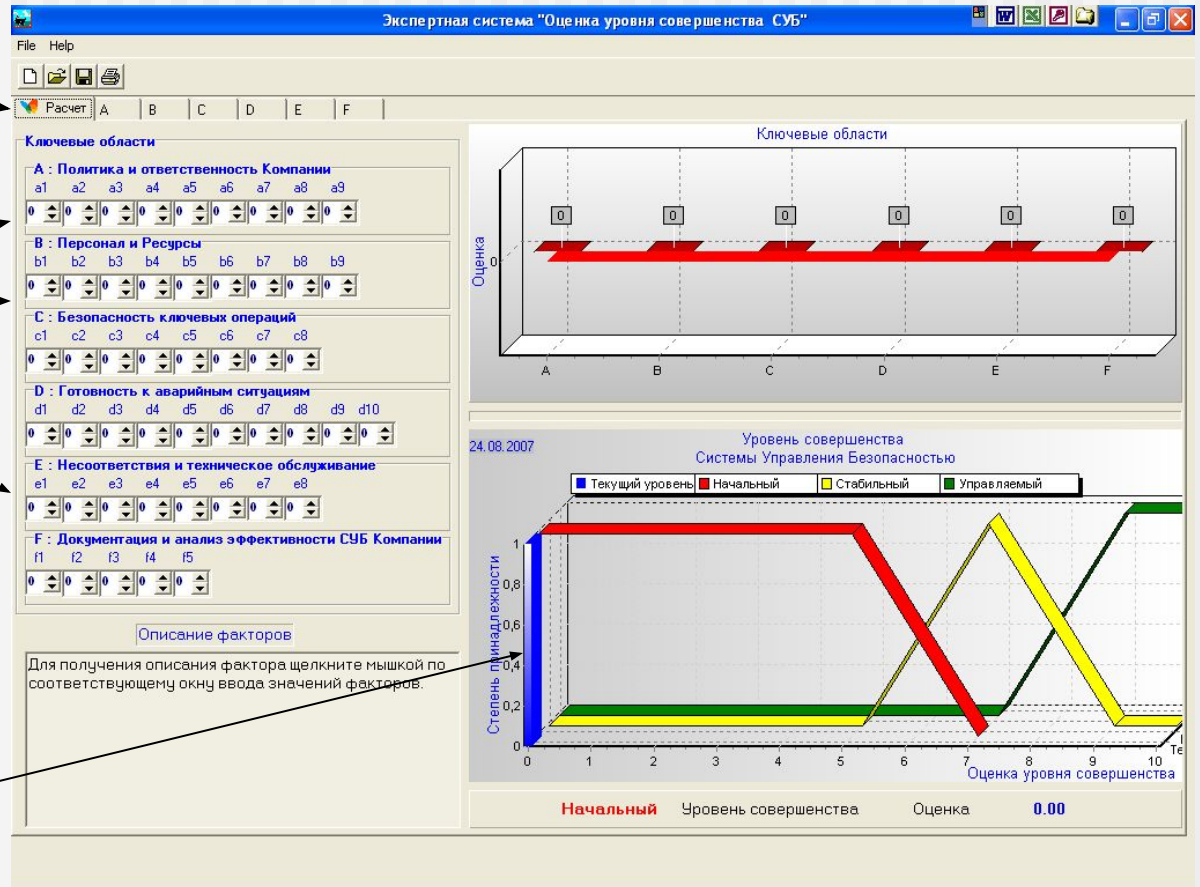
Экспертная система "Оценка уровня совершенства СУБ"

File Help

Расчет | A | B | C | D | E | F

Ключевые области

A : Политика и ответственность Компании
a1 a2 a3 a4 a5 a6 a7 a8 a9
0 0 0 0 0 0 0 0 0

B : Персонал и Ресурсы
b1 b2 b3 b4 b5 b6 b7 b8 b9
0 0 0 0 0 0 0 0 0

C : Безопасность ключевых операций
c1 c2 c3 c4 c5 c6 c7 c8
0 0 0 0 0 0 0 0

D : Готовность к аварийным ситуациям
d1 d2 d3 d4 d5 d6 d7 d8 d9 d10
0 0 0 0 0 0 0 0 0 0

E : Несоответствия и техническое обслуживание
e1 e2 e3 e4 e5 e6 e7 e8
0 0 0 0 0 0 0 0

F : Документация и анализ эффективности СУБ Компании
f1 f2 f3 f4 f5
0 0 0 0 0

Описание факторов

Для получения описания фактора щелкните мышкой по соответствующему окну ввода значений факторов.

Ключевые области
Оценка
0
0 0 0 0 0 0
A B C D E F

24.08.2007
Уровень совершенства
Системы Управления Безопасностью
Текущий уровень | Начальный | Стабильный | Управляемый
Степень принадлежности
1
0,8
0,6
0,4
0,2
0
0 1 2 3 4 5 6 7 8 9 10
Те
Оценка уровня совершенства

Начальный Уровень совершенства Оценка 0.00